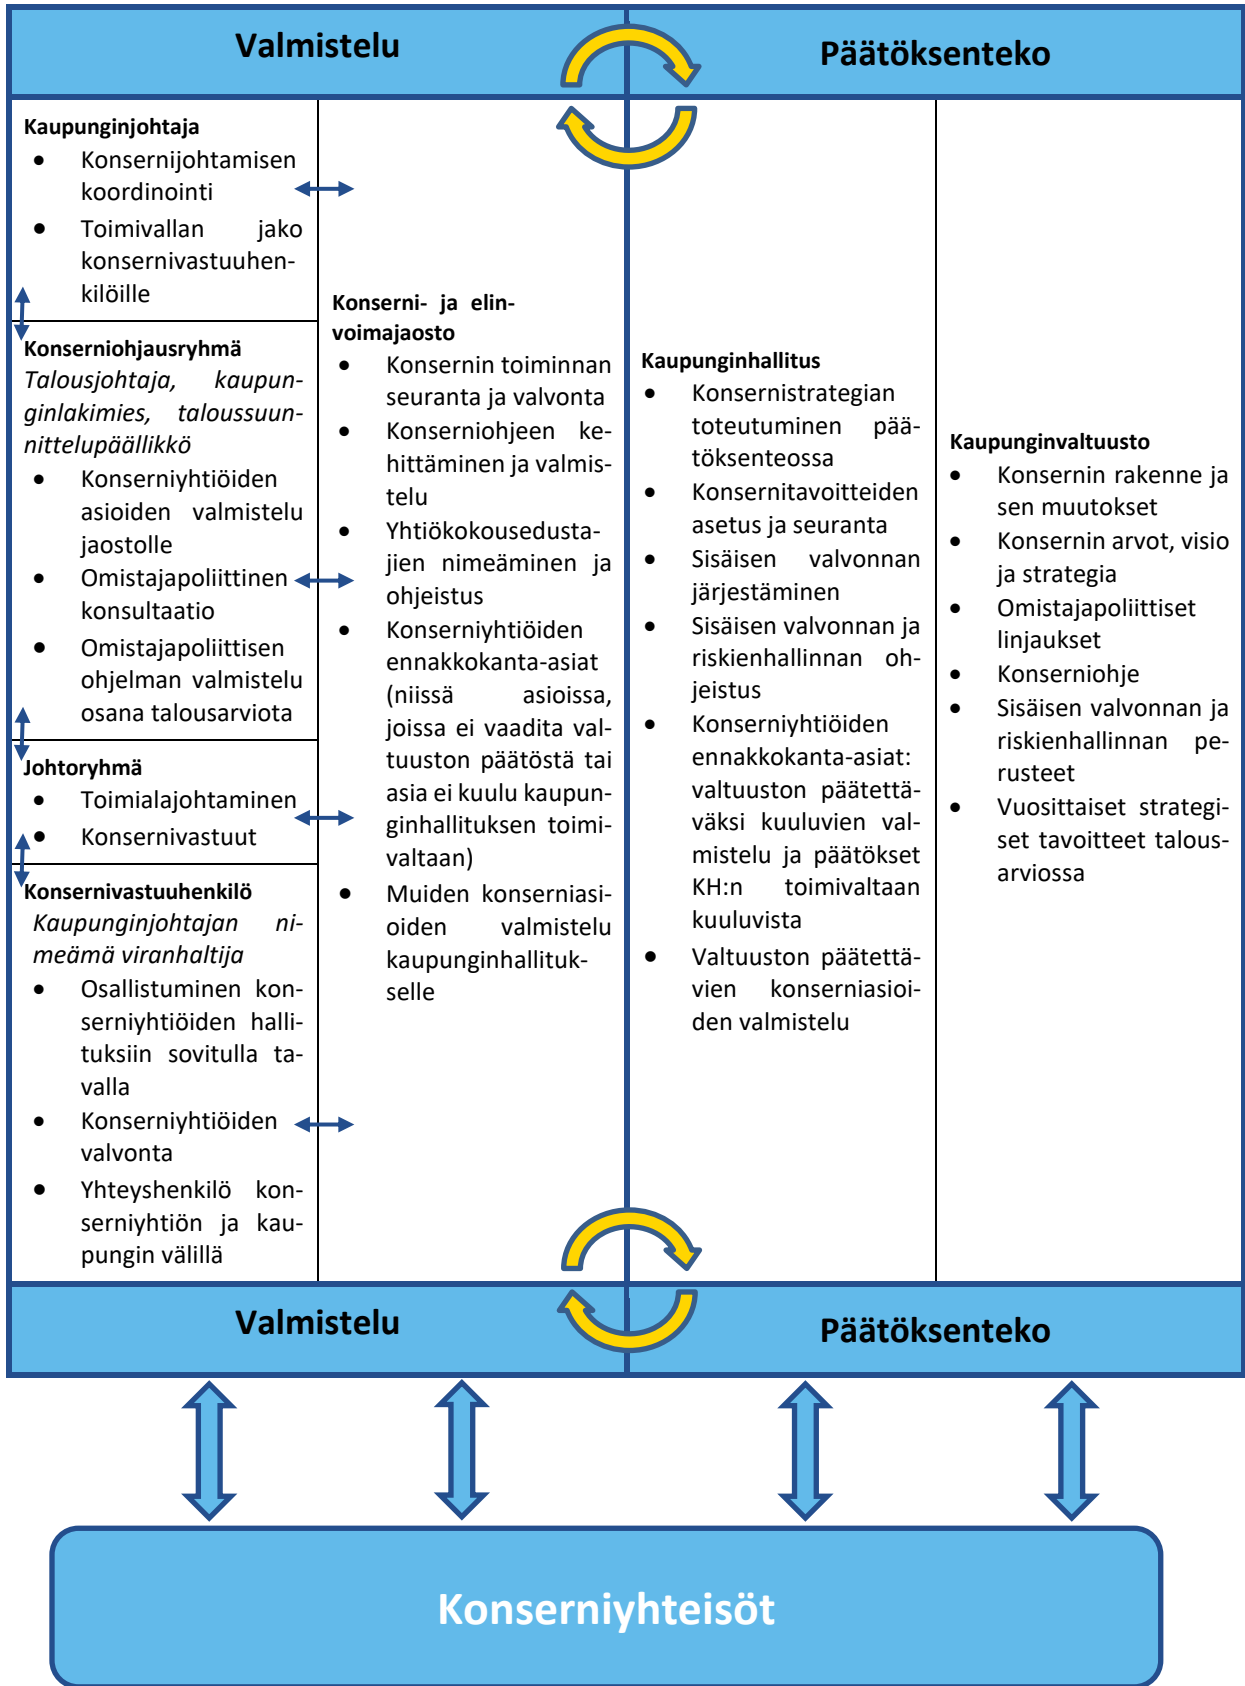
Valmistelu

Päätöksenteko

Kaupunginjohtaja
- Konsernijohtamisen koordinointi
- Toimivallan jako konsernivastuuhenkilöille

Konserniohjausryhmä
Talousjohtaja, kaupunginlakimies, taloussuunnittelupäällikkö
- Konserniyhtiöiden asioiden valmistelu jaostolle
- Omistajapoliittinen konsultaatio
- Omistajapoliittisen ohjelman valmistelu osana talousarviota

Johtoryhmä
- Toimialajohtaminen
- Konsernivastuut

Konsernivastuuhenkilö
Kaupunginjohtajan nimeämä viranhaltija
- Osallistuminen konserniyhtiöiden hallituksiin sovitulla tavalla
- Konserniyhtiöiden valvonta
- Yhteyshenkilö konserniyhtiön ja kaupungin välillä

Konserni- ja elinvoimajaosto
- Konsernin toiminnan seuranta ja valvonta
- Konserniohjeen kehittäminen ja valmistelu
- Yhtiökokousedustajien nimeäminen ja ohjeistus
- Konserniyhtiöiden ennakkokanta-asiat (niissä asioissa, joissa ei vaadita valtuuston päätöstä tai asia ei kuulu kaupunginhallituksen toimivaltaan)
- Muiden konserniasioiden valmistelu kaupunginhallitukselle

Kaupunginhallitus
- Konsernistrategian toteutuminen päätöksenteossa
- Konsernitavoitteiden asetus ja seuranta
- Sisäisen valvonnan järjestäminen
- Sisäisen valvonnan ja riskienhallinnan ohjeistus
- Konserniyhtiöiden ennakkokanta-asiat: valtuuston päätettäväksi kuuluvien valmistelu ja päätökset KH:n toimivaltaan kuuluvista
- Valtuuston päätettävien konserniasioiden valmistelu

Kaupunginvaltuusto
- Konsernin rakenne ja sen muutokset
- Konsernin arvot, visio ja strategia
- Omistajapoliittiset linjaukset
- Konserniohje
- Sisäisen valvonnan ja riskienhallinnan perusteet
- Vuosittaiset strategiset tavoitteet talousarviossa

Valmistelu

Päätöksenteko

Konserniyhteisöt